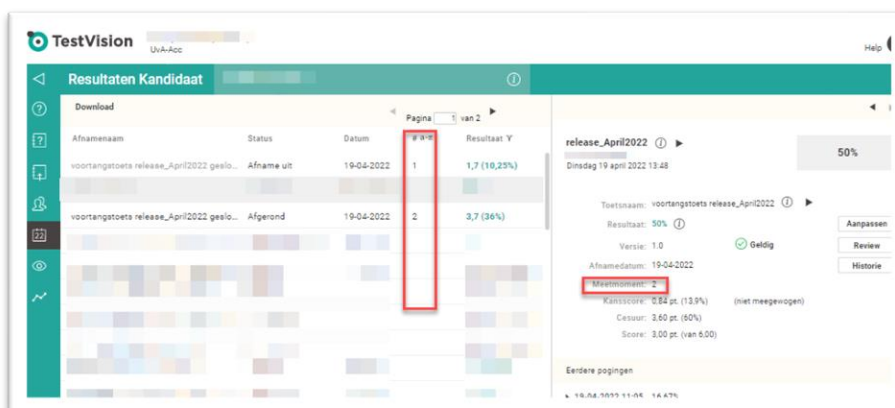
TestVision UvA-Acc

Help

Resultaten Kandidaat

Download

Pagina 1 van 2

| Afnamenaam | Status | Datum | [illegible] | Resultaat |
|---|---|---|---|---|
| voortangstoets release_April2022 geslo... | Afname uit | 19-04-2022 | 1 | 1,7 (10,25%) |
| voortangstoets release_April2022 geslo... | Afgerond | 19-04-2022 | 2 | 3,7 (36%) |

release_April2022

Dinsdag 19 april 2022 13:48

50%

Toetsnaam: voortangstoets release_April2022

Resultaat: 50%

Versie: 1.0 Geldig

Afnamedatum: 19-04-2022

Meetmoment: 2

Kansscore: 0,84 pt. (13,9%) (niet meegewogen)

Cesuur: 3,60 pt. (60%)

Score: 3,00 pt. (van 6,00)

Aanpassen

Review

Historie

Eerdere pogingen

19-04-2022 11:05 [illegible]